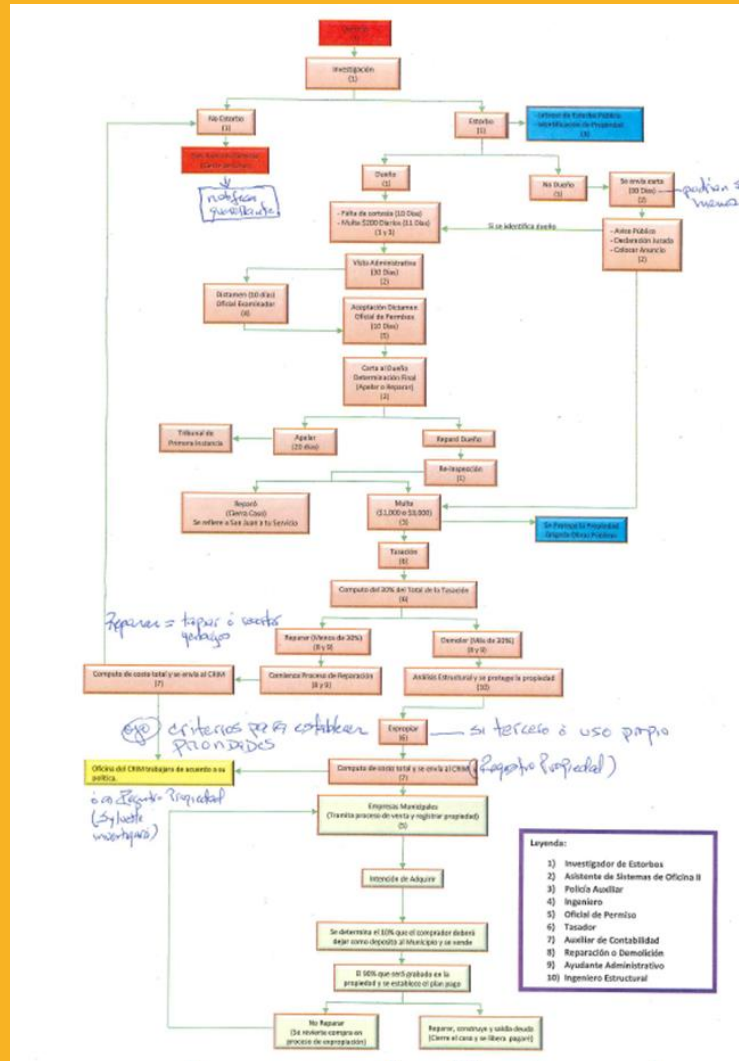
Querella
(1)

Investigación
(1)

No Estorbo
(1)

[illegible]

notifica querellante

Estorbo
(1)

- Letrero de Estorbo Público
- Identificación de Propiedad
(3)

Dueño
(1)

No Dueño
(1)

Se envía carta
(30 Días)
(2)

pueden ser menos

- Falta de cortesía (10 Días)
- Multa $200 Diarios (11 Días)
(1 y 3)

Si se identifica dueño

- Aviso Público
- Declaración Jurada
- Colocar Anuncio
(2)

Visita Administrativa
(30 Días)
(2)

Dictamen (10 días)
Oficial Examinador
(4)

Aceptación Dictamen
Oficial de Permisos
(10 Días)
(5)

Carta al Dueño
Determinación Final
(Apelar o Reparar)
(2)

Tribunal de
Primera Instancia

Apelar
(20 días)

Reparar Dueño

Re-Inspección
(1)

Reparó
(Cierre Caso)
Se refiere a San Juan a tu Servicio

Multa
($1,000 a $5,000)
(3)

Se Promueve la Propiedad
Gravada Otros Posibles

Tasación
(6)

Computo del 30% del Total de la Tasación
(6)

Reparar = tapar ó recortar yerbajo

Reparar (Menos de 30%)
(8 y 9)

Demoler (Más de 30%)
(8 y 9)

Computo de costo total y se envía al CRIM
(7)

Comienza Proceso de Reparación
(8 y 9)

Análisis Estructural y se protege la propiedad
(10)

ojo criterios para establecer prioridades

Expropiar
(6)

si tercero ó uso propio

Oficina del CRIM trabajara de acuerdo a su política.

ó en Registro Propiedad (Sylvette investigará)

Computo de costo total y se envía al CRIM
(7)

(Registro Propiedad)

Empresas Municipales
(Tramita proceso de venta y registrar propiedad)
(5)

Intención de Adquirir

Se determina el 10% que el comprador deberá dejar como deposito al Municipio y se vende

El 90% que será grabado en la propiedad y se establece el plan pago

No Reparar
(Se revierte compra en proceso de expropiación)

Reparar, construye y saldo deuda
(Cierre el caso y se libera pagaré)

Leyenda:
1) Investigador de Estorbos
2) Asistente de Sistemas de Oficina II
3) Policía Auxiliar
4) Ingeniero
5) Oficial de Permiso
6) Tasador
7) Auxiliar de Contabilidad
8) Reparación o Demolición
9) Ayudante Administrativo
10) Ingeniero Estructural